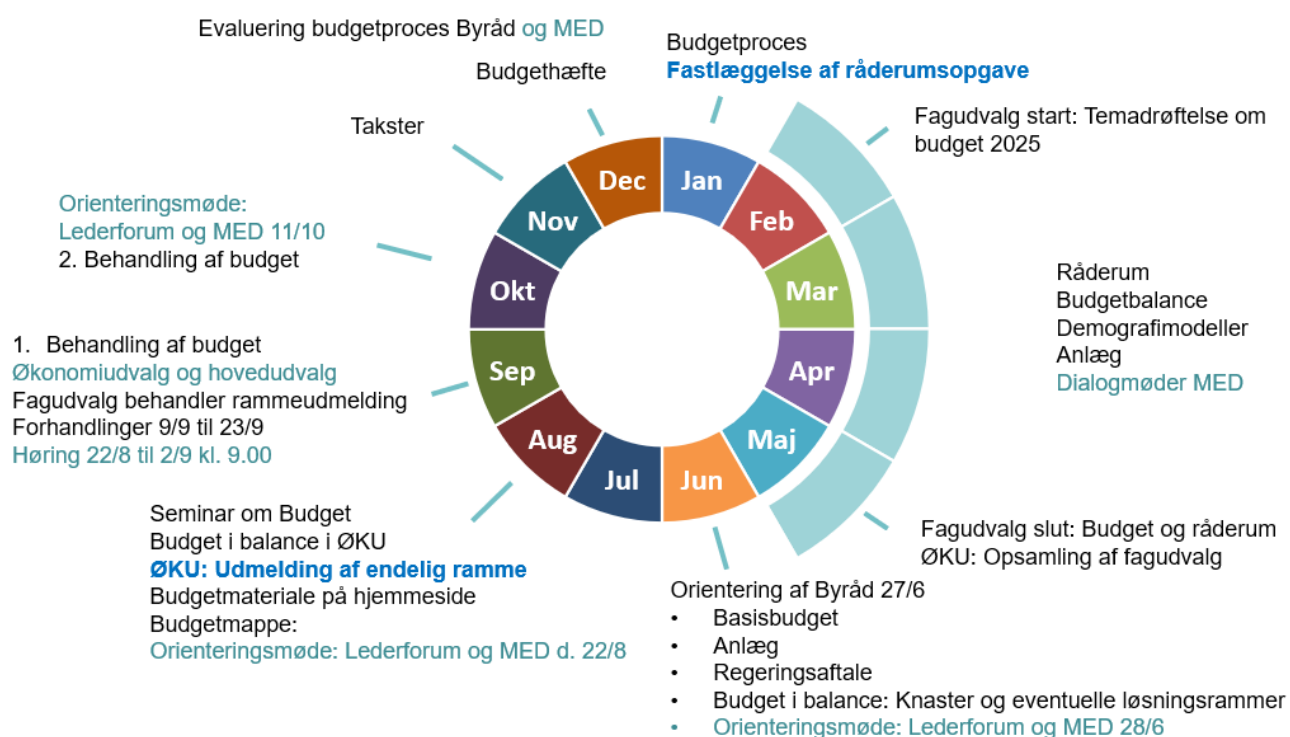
Evaluering budgetproces Byråd og MED

Budgetproces
Fastlæggelse af råderumsopgave

Budgethæfte

Takster

Fagudvalg start: Temadrøftelse om budget 2025

Orienteringsmøde:
Lederforum og MED 11/10
2. Behandling af budget

Råderum
Budgetbalance
Demografimodeller
Anlæg
Dialogmøder MED

Jan
Feb
Mar
Apr
Maj
Jun
Jul
Aug
Sep
Okt
Nov
Dec

1. Behandling af budget
Økonomiudvalg og hovedudvalg
Fagudvalg behandler rammeudmelding
Forhandlinger 9/9 til 23/9
Høring 22/8 til 2/9 kl. 9.00

Seminar om Budget
Budget i balance i ØKU
ØKU: Udmelding af endelig ramme
Budgetmateriale på hjemmeside
Budgetmappe:
Orienteringsmøde: Lederforum og MED d. 22/8

Fagudvalg slut: Budget og råderum
ØKU: Opsamling af fagudvalg

Orientering af Byråd 27/6
• Basisbudget
• Anlæg
• Regeringsaftale
• Budget i balance: Knaster og eventuelle løsningsrammer
• Orienteringsmøde: Lederforum og MED 28/6